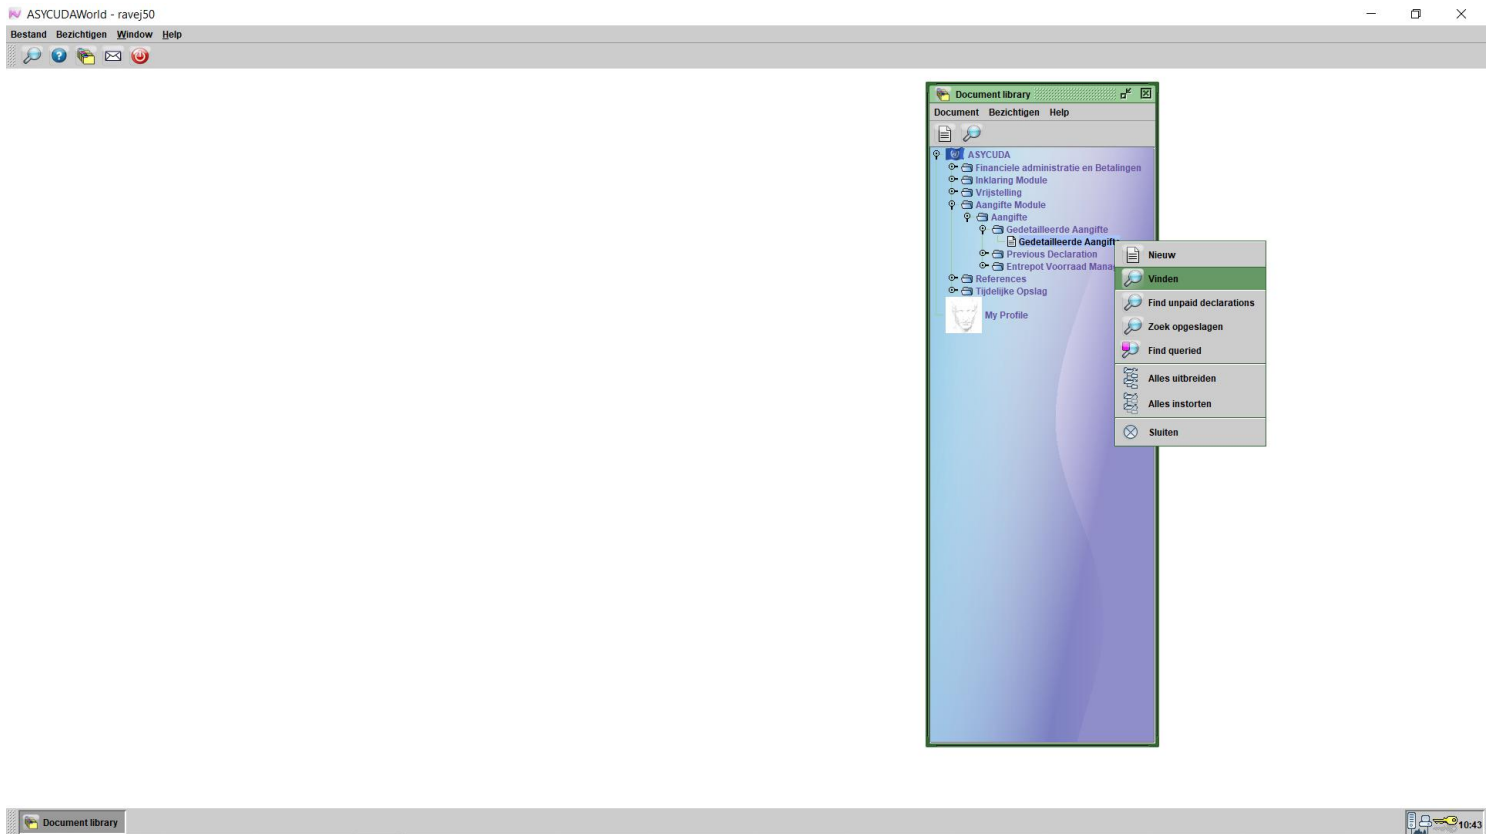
ASYCUDAWorld - ravej50

Bestand Bezichtigen Window Help

Document library

Document Bezichtigen Help

ASYCUDA
Financiele administratie en Betalingen
Inklaring Module
Vrijstelling
Aangifte Module
Aangifte
Gedetailleerde Aangifte
Gedetailleerde Aangift
Previous Declaration
Entrepot Voorraad Mana
References
Tijdelijke Opslag
My Profile

Nieuw
Vinden
Find unpaid declarations
Zoek opgeslagen
Find queried
Alles uitbreiden
Alles instorten
Sluiten

Document library

10:43